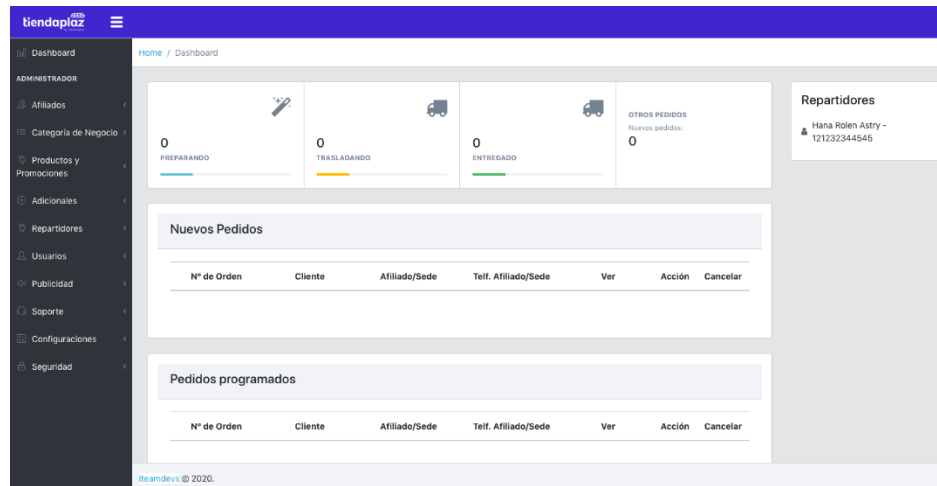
tiendaplaz

Dashboard

ADMINISTRADOR

Afiliados

Categoría de Negocio

Productos y Promociones

Adicionales

Repartidores

Usuarios

Publicidad

Soporte

Configuraciones

Seguridad

Home / Dashboard

0
PREPARANDO

0
TRASLADANDO

0
ENTREGADO

OTROS PEDIDOS
Nuevos pedidos:
0

Repartidores

Hana Rolen Astry - 121232344545

Nuevos Pedidos

| Nº de Orden | Cliente | Afiliado/Sede | Telf. Afiliado/Sede | Ver | Acción | Cancelar |
|---|---|---|---|---|---|---|

Pedidos programados

| Nº de Orden | Cliente | Afiliado/Sede | Telf. Afiliado/Sede | Ver | Acción | Cancelar |
|---|---|---|---|---|---|---|

Iteamdevs © 2020.